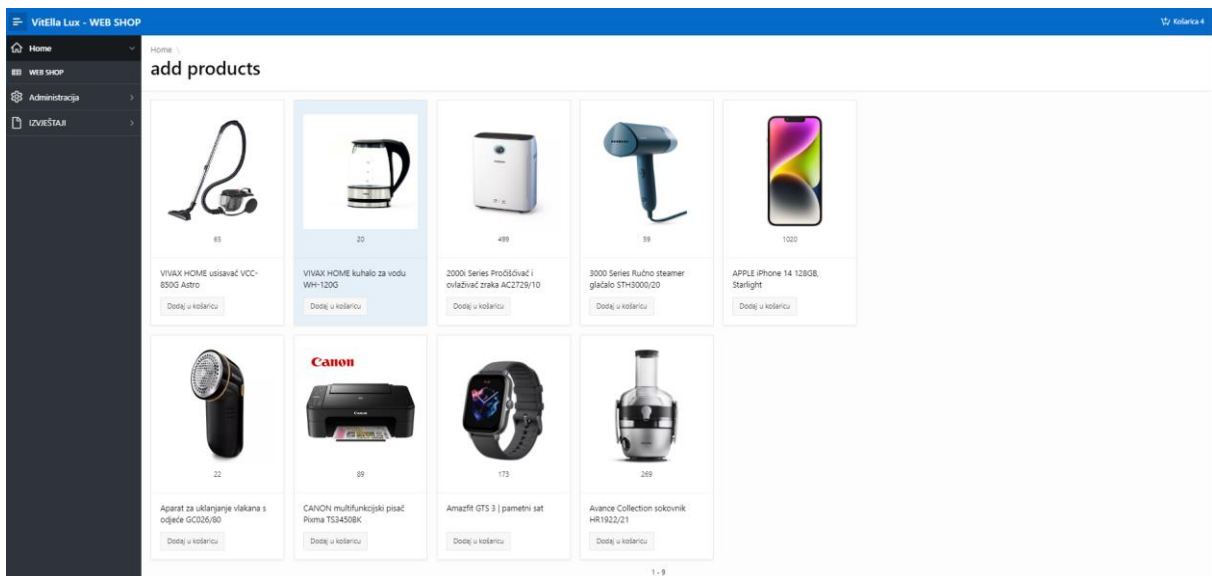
VitElla Lux - WEB SHOP

Košarica 4

Home

WEB SHOP

Administracija

IZVJEŠTAJI

Home \

add products

65

VIVAX HOME usisavač VCC-850G Astro

Dodaj u košaricu

20

VIVAX HOME kuhalo za vodu WH-120G

Dodaj u košaricu

499

2000i Series Pročišćivač i ovlaživač zraka AC2729/10

Dodaj u košaricu

59

3000 Series Ručno steamer glačalo STH3000/20

Dodaj u košaricu

1020

APPLE iPhone 14 128GB, Starlight

Dodaj u košaricu

22

Aparat za uklanjanje vlakana s odjeće GC026/80

Dodaj u košaricu

Canon

89

CANON multifunkcijski pisač Pixma TS3450BK

Dodaj u košaricu

173

Amazfit GTS 3 | pametni sat

Dodaj u košaricu

269

Avance Collection sokovnik HR1922/21

Dodaj u košaricu

1 - 9